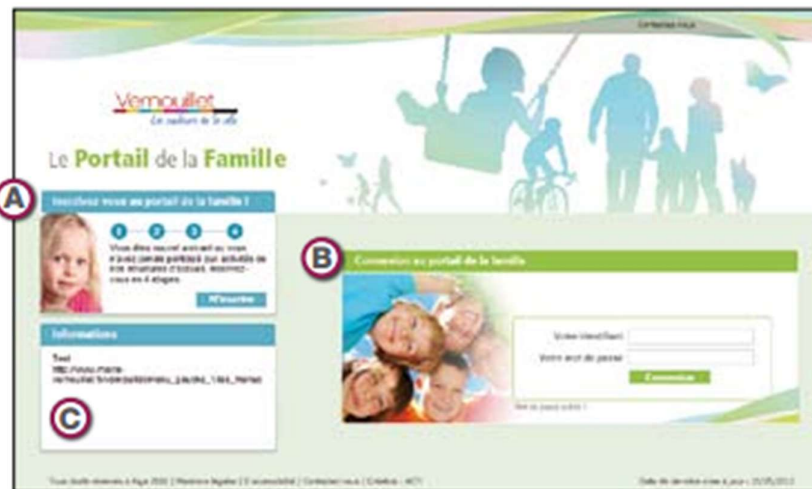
Contactez-nous

Vernouillet
La couleur de la ville

Le Portail de la Famille

A

Inscrivez-vous au portail de la famille !

1 2 3 4

Vous êtes nouvel arrivant ou vous n'avez jamais participé aux activités de nos structures d'accueil, inscrivez-vous en 4 étapes

M'inscrire

Informations

Test
http://www.mairie-vernouillet.fr/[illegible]

C

B

Connexion au portail de la famille

Votre identifiant
Votre mot de passe
Connexion

Mot de passe oublié ?

Tous droits réservés à Aiga 2013 | Mentions légales | Accessibilité | Contactez-nous | Crédits - ACTI

Date de dernière mise à jour : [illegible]